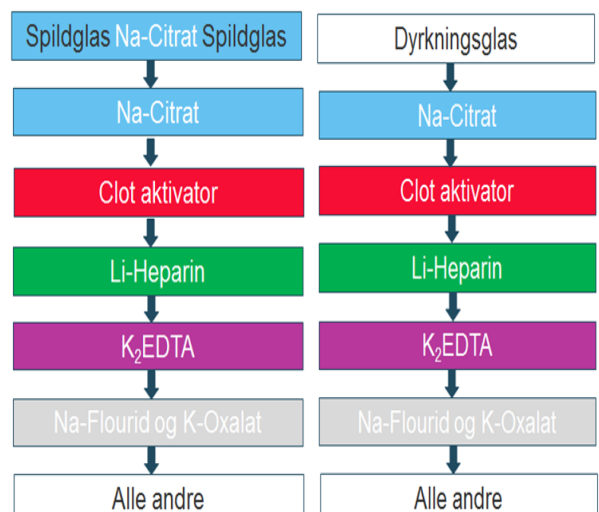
Spildglas Na-Citrat Spildglas

Na-Citrat

Clot aktivator

Li-Heparin

$K_2EDTA$

Na-Flourid og K-Oxalat

Alle andre

Dyrkningsglas

Na-Citrat

Clot aktivator

Li-Heparin

$K_2EDTA$

Na-Flourid og K-Oxalat

Alle andre